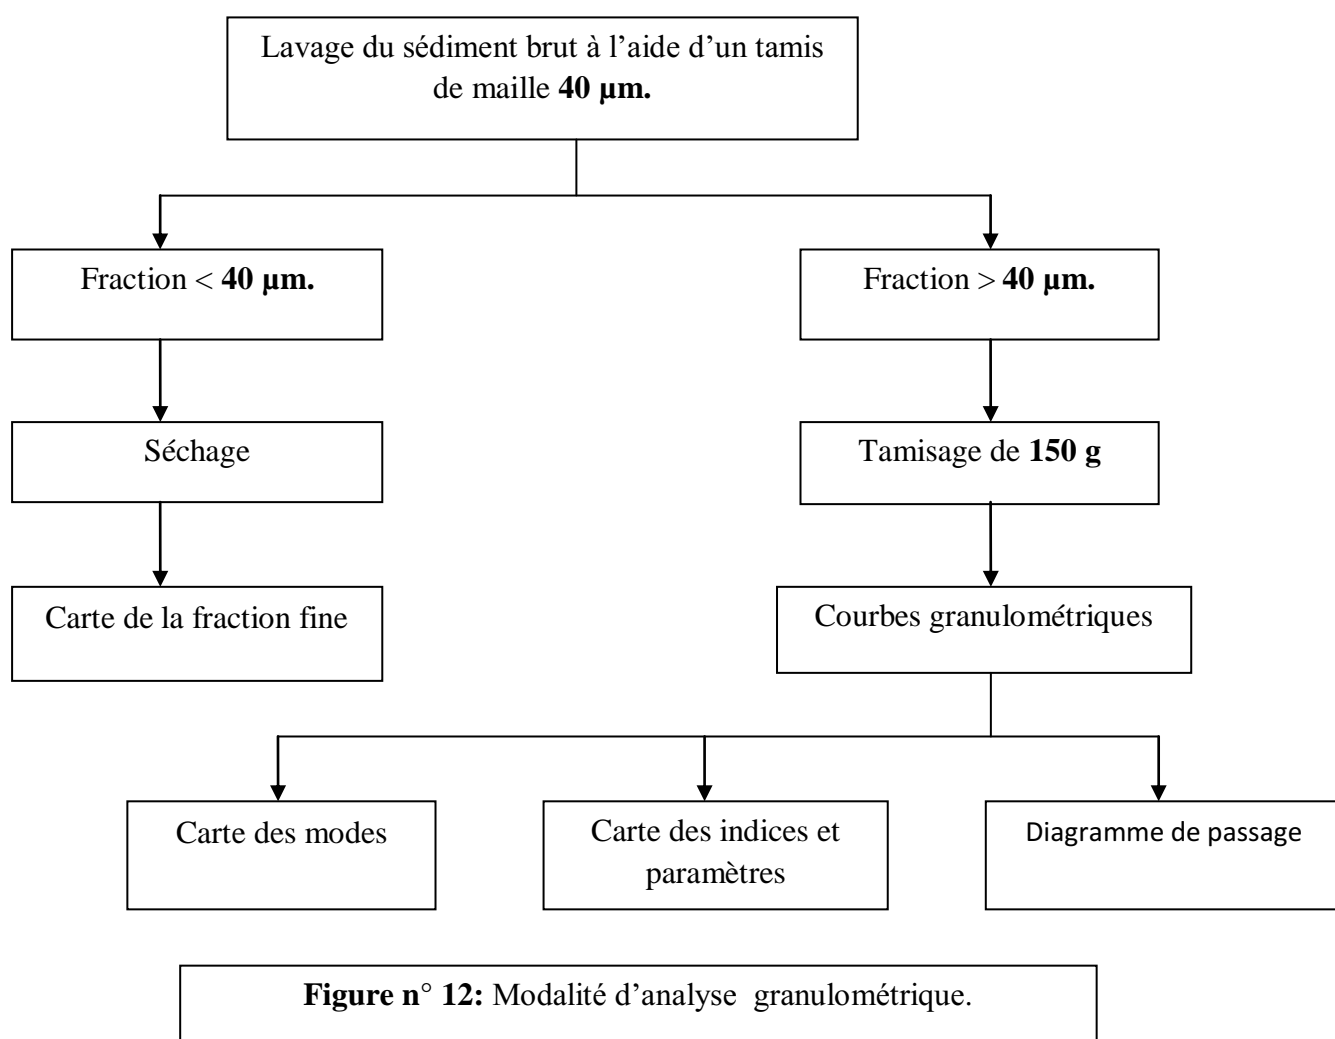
Lavage du sédiment brut à l'aide d'un tamis de maille **40 µm.**

Fraction < **40 µm.**

Fraction > **40 µm.**

Séchage

Tamisage de **150 g**

Carte de la fraction fine

Courbes granulométriques

Carte des modes

Carte des indices et paramètres

Diagramme de passage

**Figure n° 12:** Modalité d'analyse granulométrique.